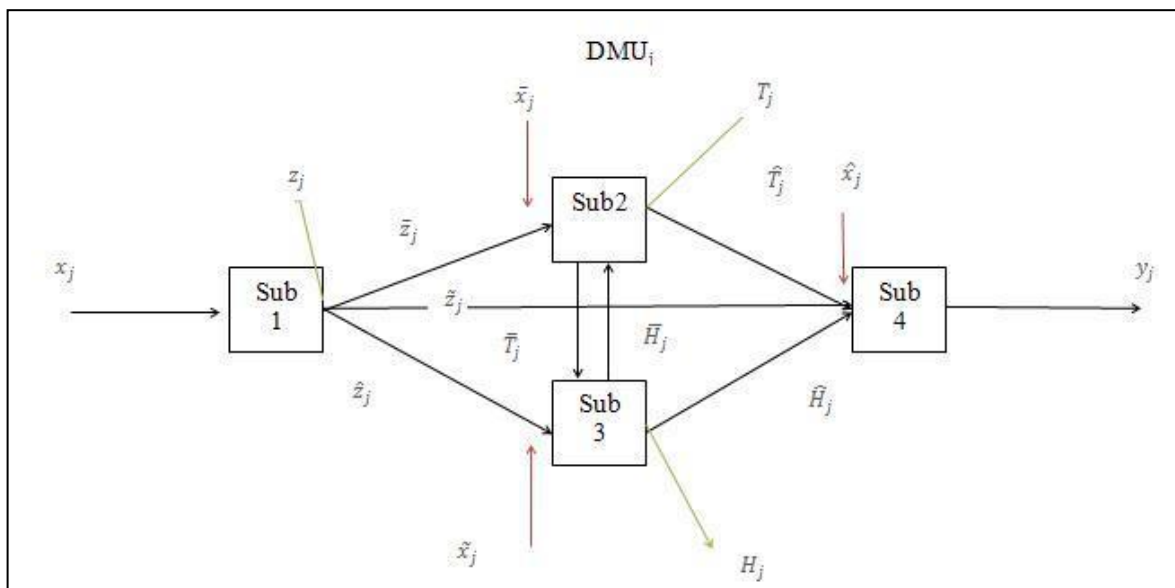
$DMU_j$

$\bar{x}_j$

$T_j$

$z_j$

$\hat{T}_j$

$\hat{x}_j$

Sub2

$\bar{z}_j$

$x_j$

Sub 1

$\tilde{z}_j$

Sub 4

$y_j$

$\bar{T}_j$

$\bar{H}_j$

$\hat{z}_j$

Sub 3

$\hat{H}_j$

$\tilde{x}_j$

$H_j$